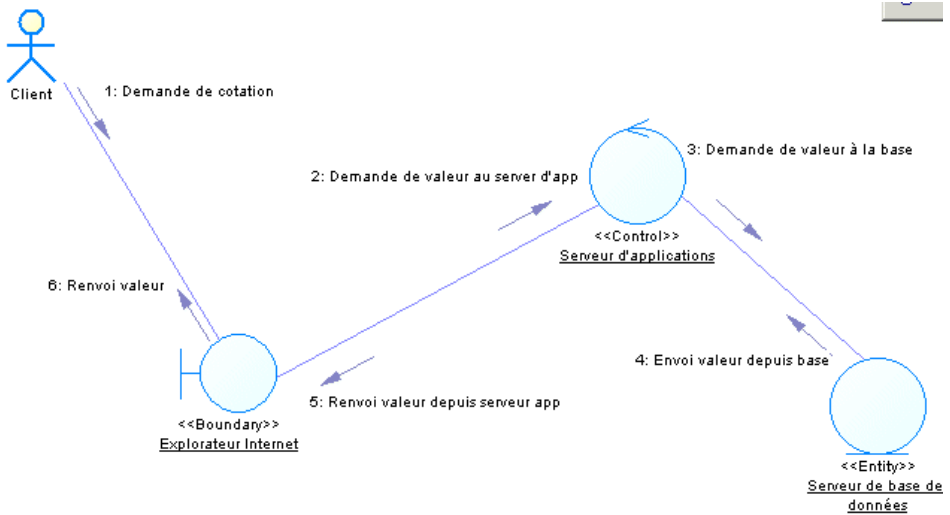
Client

1: Demande de cotation

2: Demande de valeur au server d'app

3: Demande de valeur à la base

<<Control>>
Serveur d'applications

6: Renvoi valeur

4: Envoi valeur depuis base

5: Renvoi valeur depuis serveur app

<<Boundary>>
Explorateur Internet

<<Entity>>
Serveur de base de données